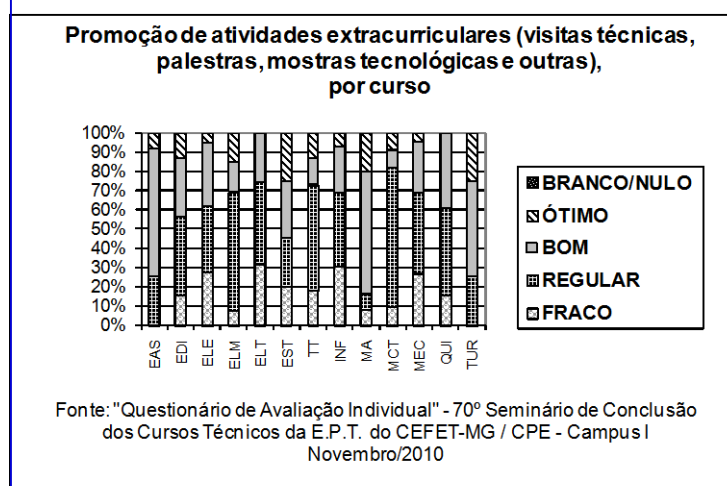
Promoção de atividades extracurriculares (visitas técnicas, palestras, mostras tecnológicas e outras), por curso

100%
90%
80%
70%
60%
50%
40%
30%
20%
10%
0%

EAS
EDI
ELE
ELM
ELT
EST
TT
INF
MA
MCT
MEC
QUI
TUR

BRANCO/NULO
ÓTIMO
BOM
REGULAR
FRACO

Fonte: "Questionário de Avaliação Individual" - 70º Seminário de Conclusão dos Cursos Técnicos da E.P.T. do CEFET-MG / CPE - Campus I
Novembro/2010